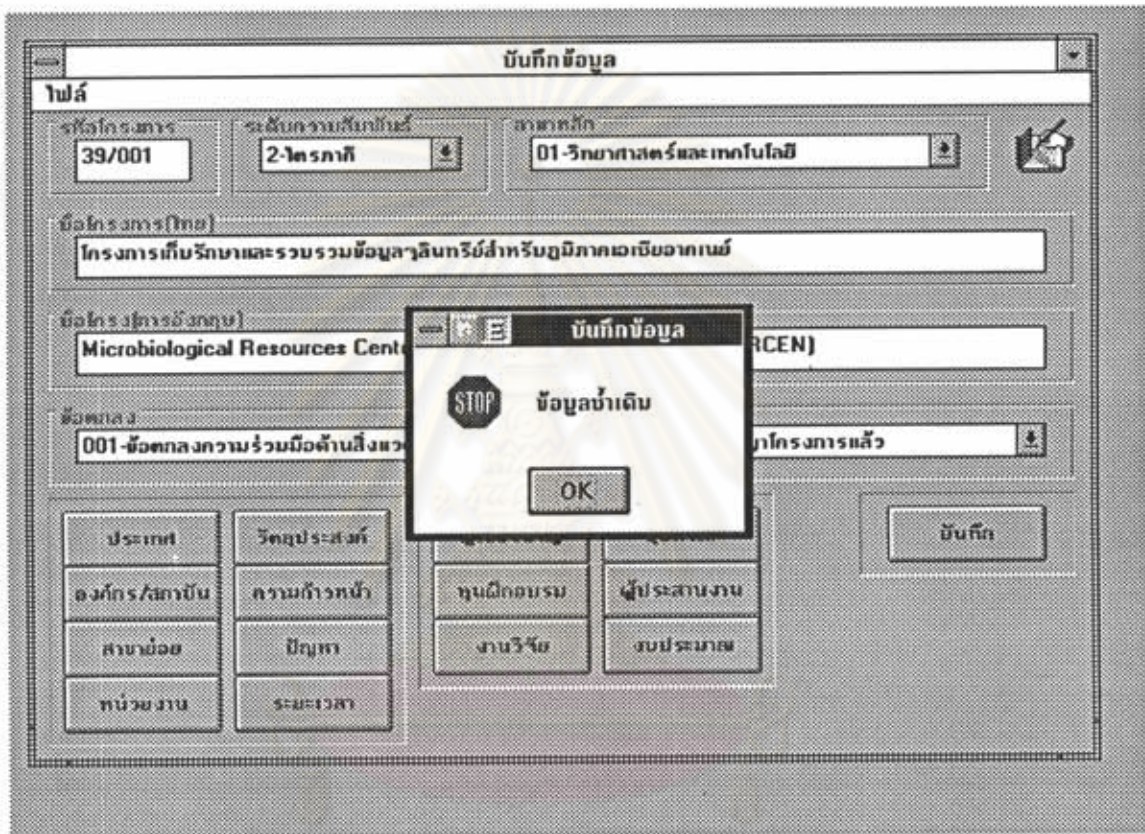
บันทึกข้อมูล

ไฟล์

รหัสโครงการ
39/001

ระดับความสัมพันธ์
2-ไตรภาคี

สาขาหลัก
01-วิทยาศาสตร์และเทคโนโลยี

ชื่อโครงการ(ไทย)
โครงการเก็บรักษาและรวบรวมข้อมูลจุลินทรีย์สำหรับภูมิภาคเอเชียอาคเนย์

ชื่อโครงการ(อังกฤษ)
Microbiological Resources Cent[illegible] RCEN)

ข้อตกลง
001-ข้อตกลงความร่วมมือด้านสิ่งแวด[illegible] โครงการแล้ว

บันทึกข้อมูล

STOP

ข้อมูลซ้ำเดิม

OK

ประเทศ
วัตถุประสงค์
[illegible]
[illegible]
บันทึก

องค์กร/สถาบัน
ความก้าวหน้า
ทุนฝึกอบรม
ผู้ประสานงาน

สาขาย่อย
ปัญหา
งานวิจัย
งบประมาณ

หน่วยงาน
ระยะเวลา